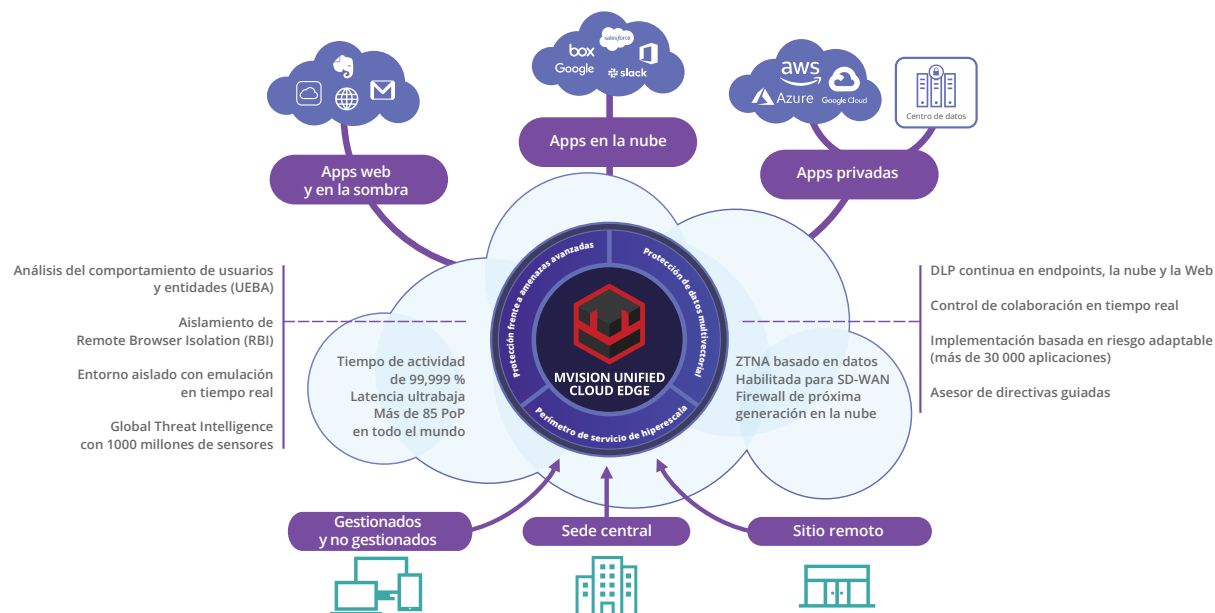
box
salesforce
Google
slack

aws
Azure
Google Cloud
Centro de datos

Apps web y en la sombra

Apps en la nube

Apps privadas

Análisis del comportamiento de usuarios y entidades (UEBA)

Aislamiento de Remote Browser Isolation (RBI)

Entorno aislado con emulación en tiempo real

Global Threat Intelligence con 1000 millones de sensores

Tiempo de actividad de 99,999 %
Latencia ultrabaja
Más de 85 PoP en todo el mundo

Protección frente a amenazas avanzadas

Protección de datos multivectorial

Perímetro de servicio de hiperescala

MVISION UNIFIED CLOUD EDGE

ZTNA basado en datos
Habilitada para SD-WAN
Firewall de próxima generación en la nube

DLP continua en endpoints, la nube y la Web

Control de colaboración en tiempo real

Implementación basada en riesgo adaptable (más de 30 000 aplicaciones)

Asesor de directivas guiadas

Gestionados y no gestionados

Sede central

Sitio remoto